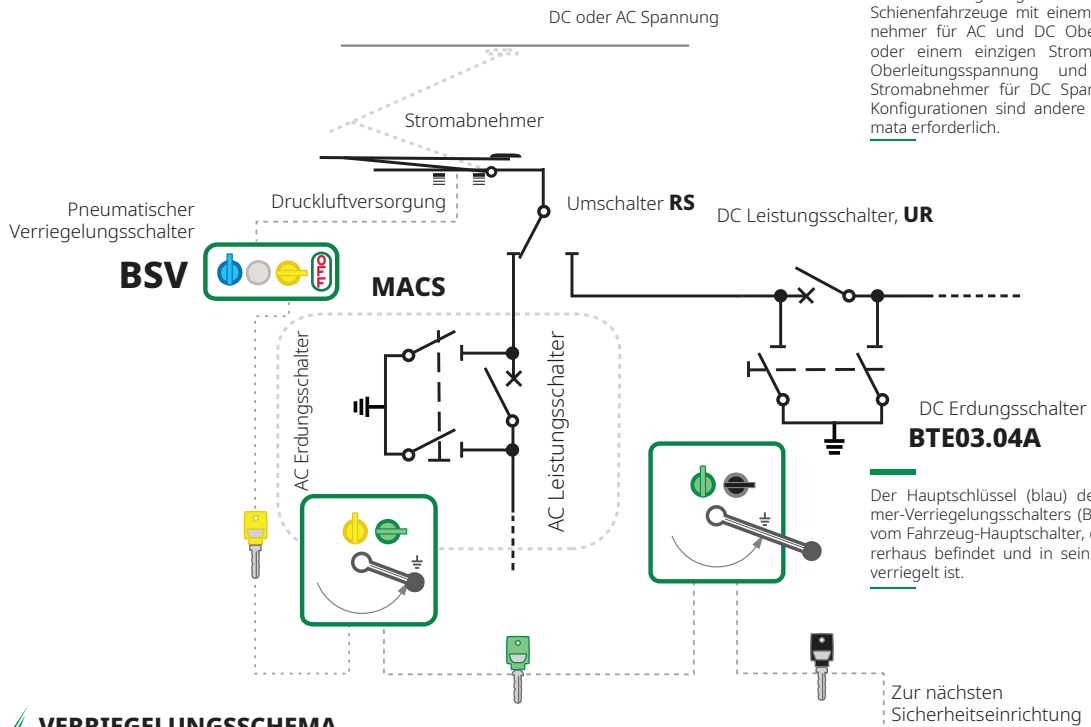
DC oder AC Spannung

Schienenfahrzeuge mit einem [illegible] nehmer für AC und DC Obe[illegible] oder einem einzigen Strom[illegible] Oberleitungsspannung und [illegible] Stromabnehmer für DC Span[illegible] Konfigurationen sind andere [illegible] mata erforderlich.

Stromabnehmer

Druckluftversorgung

Pneumatischer Verriegelungsschalter

BSV

OFF

Umschalter **RS**

DC Leistungsschalter, **UR**

MACS

AC Erdungsschalter

AC Leistungsschalter

DC Erdungsschalter

BTE03.04A

Der Hauptschlüssel (blau) de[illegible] mer-Verriegelungsschalters (B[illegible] vom Fahrzeug-Hauptschalter, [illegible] rerhaus befindet und in sein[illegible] verriegelt ist.

Zur nächsten Sicherheitseinrichtung

VERRIEGELUNGSSCHEMA